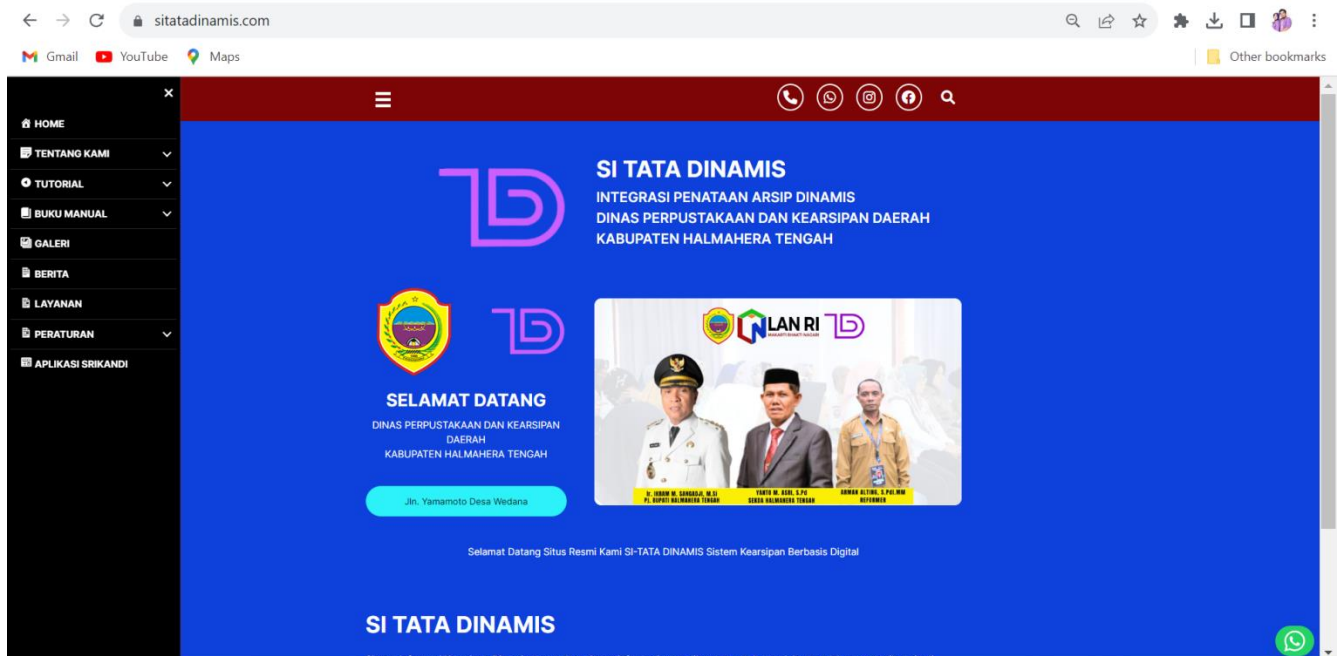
sitatadinamis.com

Gmail YouTube Maps

Other bookmarks

×

HOME

TENTANG KAMI

TUTORIAL

BUKU MANUAL

GALERI

BERITA

LAYANAN

PERATURAN

APLIKASI SRIKANDI

SI TATA DINAMIS

INTEGRASI PENATAAN ARSIP DINAMIS
DINAS PERPUSTAKAAN DAN KEARSIPAN DAERAH
KABUPATEN HALMAHERA TENGAH

SELAMAT DATANG

DINAS PERPUSTAKAAN DAN KEARSIPAN DAERAH
KABUPATEN HALMAHERA TENGAH

Jln. Yamamoto Desa Wedana

LAN RI

Ir. IKRAM M. SANGADJI, M.SI
PJ. BUPATI HALMAHERA TENGAH

YANTO M. ASRI, S.Pd
SEKDA HALMAHERA TENGAH

ARMAN ALTING, S.Pd.MM
REFORMER

Selamat Datang Situs Resmi Kami SI-TATA DINAMIS Sistem Kearsipan Berbasis Digital

SI TATA DINAMIS